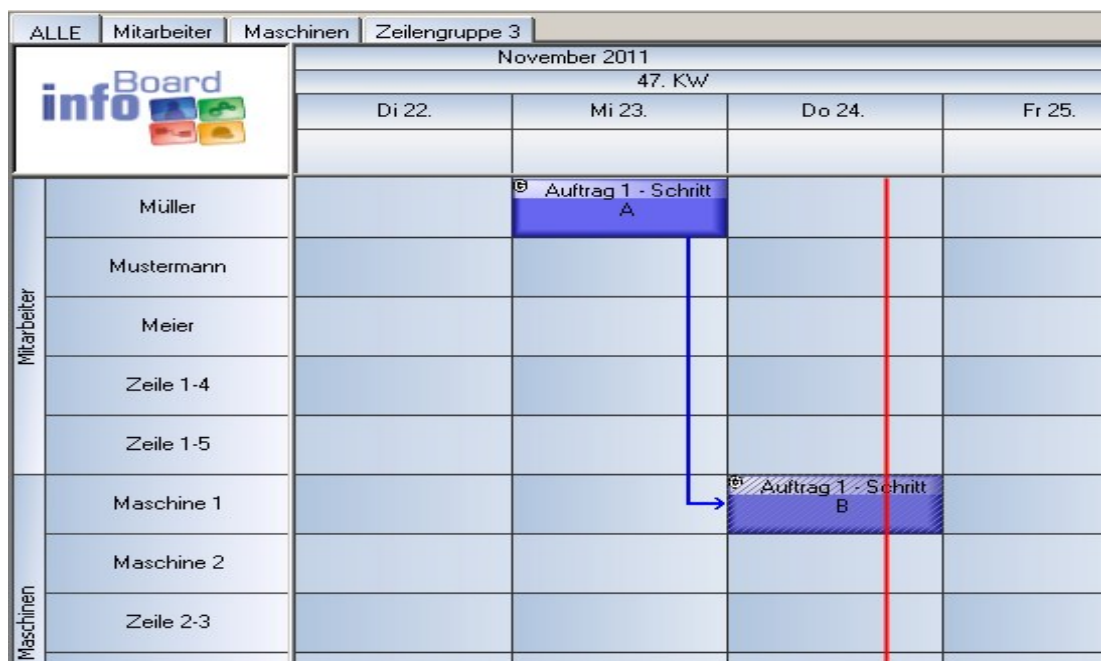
ALLE | Mitarbeiter | Maschinen | Zeilengruppe 3

infoBoard

November 2011
47. KW

| | | Di 22. | Mi 23. | Do 24. | Fr 25. |
|---|---|---|---|---|---|
| Mitarbeiter | Müller | | Auftrag 1 - Schritt A | | |
| | Mustermann | | | | |
| | Meier | | | | |
| | Zeile 1-4 | | | | |
| | Zeile 1-5 | | | | |
| Maschinen | Maschine 1 | | | Auftrag 1 - Schritt B | |
| | Maschine 2 | | | | |
| | Zeile 2-3 | | | | |